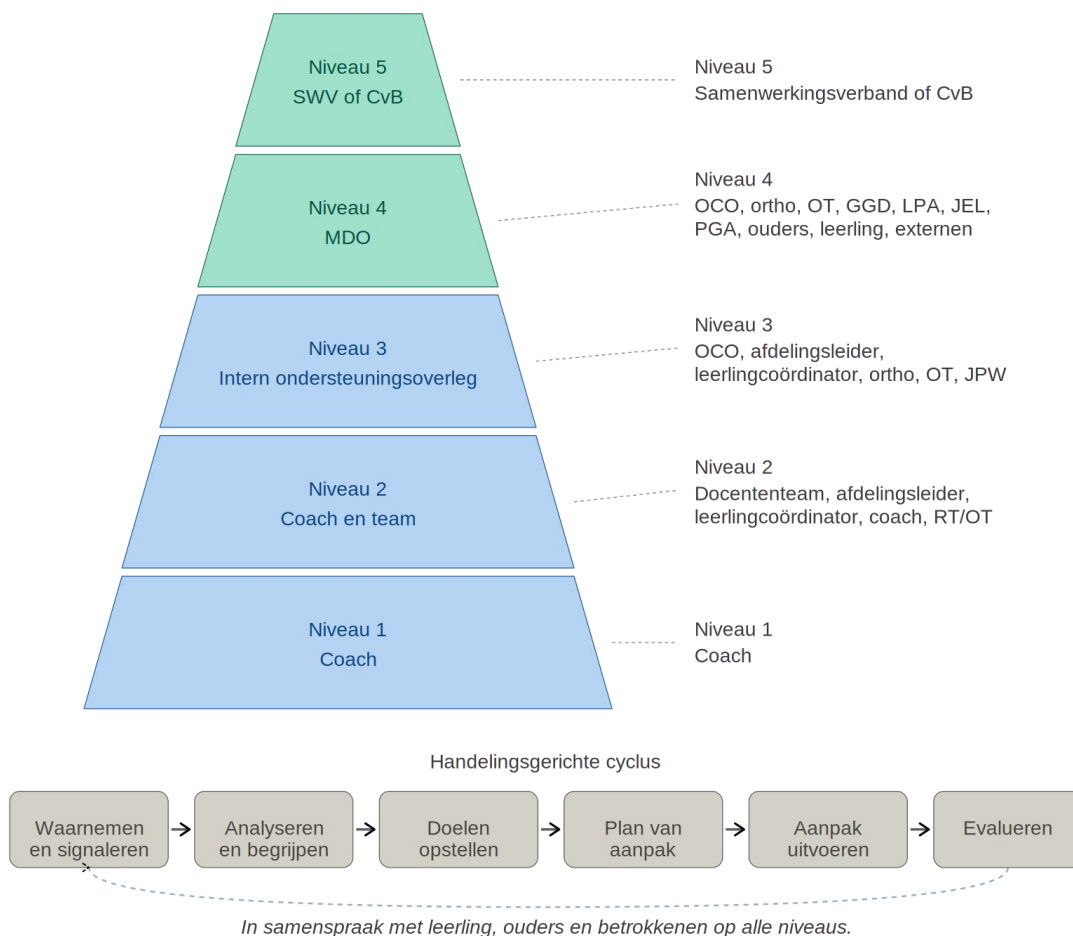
Niveau 5
SWV of CvB

Niveau 5
Samenwerkingsverband of CvB

Niveau 4
MDO

Niveau 4
OCO, ortho, OT, GGD, LPA, JEL, PGA, ouders, leerling, externen

Niveau 3
Intern ondersteuningsoverleg

Niveau 3
OCO, afdelingsleider, leerlingcoördinator, ortho, OT, JPW

Niveau 2
Coach en team

Niveau 2
Docententeam, afdelingsleider, leerlingcoördinator, coach, RT/OT

Niveau 1
Coach

Niveau 1
Coach

Handelingsgerichte cyclus

Waarnemen en signaleren → Analyseren en begrijpen → Doelen opstellen → Plan van aanpak → Aanpak uitvoeren → Evalueren

In samenspraak met leerling, ouders en betrokkenen op alle niveaus.